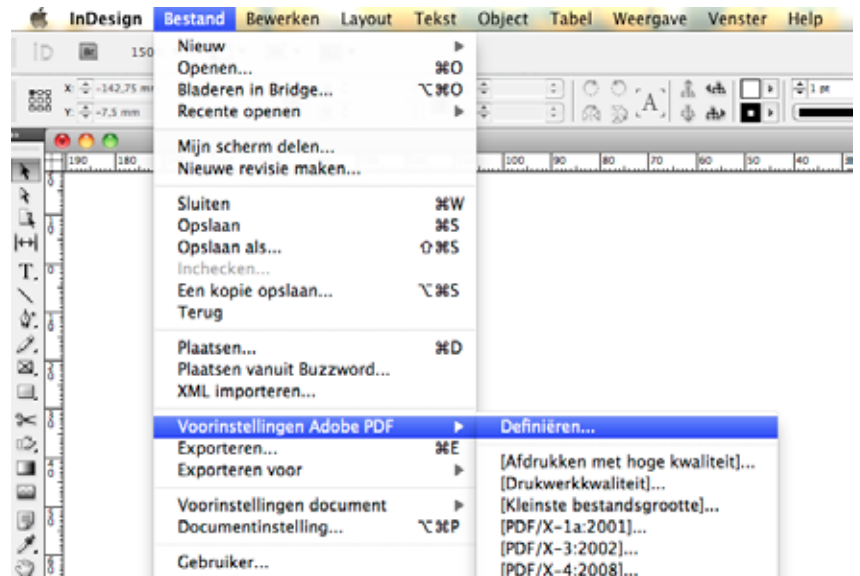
InDesign Bestand Bewerken Layout Tekst Object Tabel Weergave Venster Help

150

X: -142,75 mm
Y: -7,5 mm

1 pt

190 180 100 90 80 70 60 50 40

Nieuw
Openen... ⌘O
Bladeren in Bridge... ⌥⌘O
Recente openen

Mijn scherm delen...
Nieuwe revisie maken...

Sluiten ⌘W
Opslaan ⌘S
Opslaan als... ⇧⌘S
Inchecken...
Een kopie opslaan... ⌥⌘S
Terug

Plaatsen... ⌘D
Plaatsen vanuit Buzzword...
XML importeren...

Voorinstellingen Adobe PDF
Exporteren... ⌘E
Exporteren voor

Voorinstellingen document
Documentinstelling... ⌥⌘P

Gebruiker...

Definiëren...

[Afdrukken met hoge kwaliteit]...
[Drukwerkkwaliteit]...
[Kleinste bestandsgrootte]...
[PDF/X-1a:2001]...
[PDF/X-3:2002]...
[PDF/X-4:2008]...